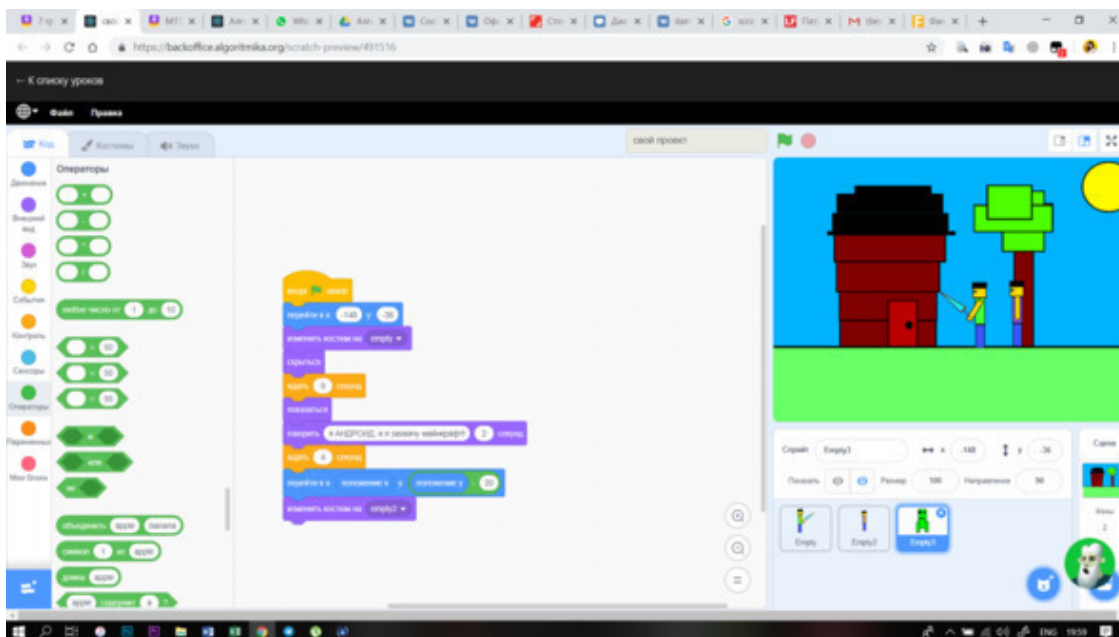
https://backoffice.algoritmika.org/scratch-preview/491516

← К списку уроков

Файл Правка

Код Костюмы Звуки

свой проект

Движение
Внешний вид
Звук
События
Контроль
Сенсоры
Операторы
Переменные
Мои блоки

Операторы

+
-
*
/

любое число от 1 до 10

> 50
< 50
= 50

и
или
не

объединить apple banana
символ 1 из apple
длина apple
apple содержит a ?

когда [флаг] нажат
перейти в x: -148 y: -36
изменить костюм на empty
скрыться
ждать 9 секунд
показаться
говорить я АНДРОИД, и я захвачу майнкрафт!!! 2 секунд
ждать 4 секунд
перейти в x: положение x y: положение y - 20
изменить костюм на empty2

Спрайт Empty3
x -148 y -36
Показать
Размер 100
Направление 90

Empty
Empty2
Empty3

Сцена
Фоны
2

ENG 19:59